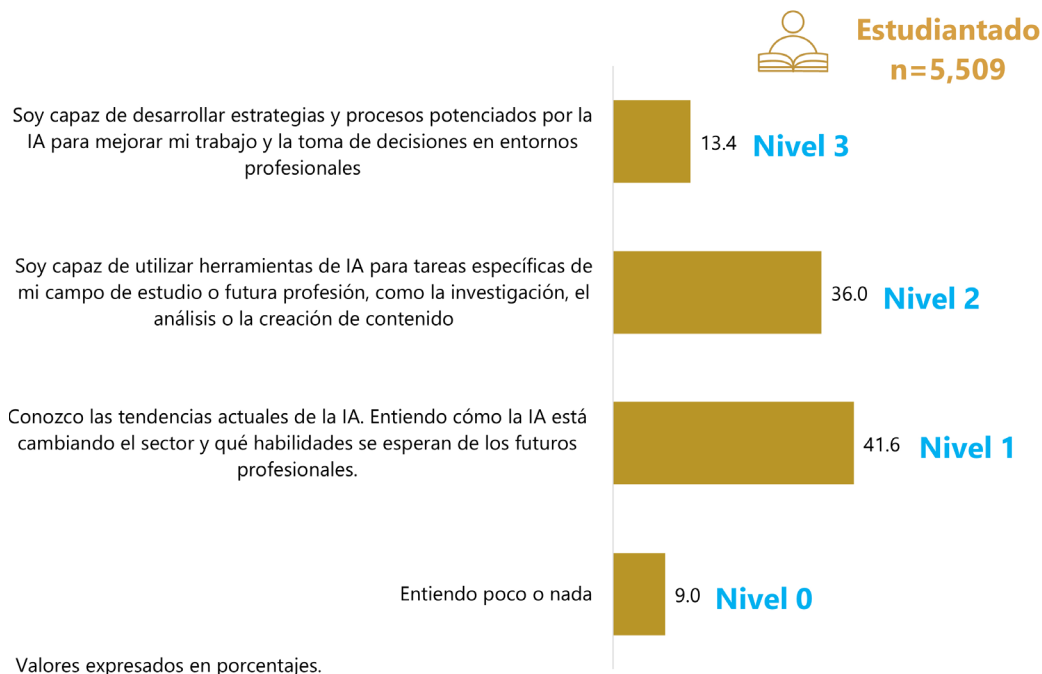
Estudiantado
n=5,509

Soy capaz de desarrollar estrategias y procesos potenciados por la IA para mejorar mi trabajo y la toma de decisiones en entornos profesionales

13.4 Nivel 3

Soy capaz de utilizar herramientas de IA para tareas específicas de mi campo de estudio o futura profesión, como la investigación, el análisis o la creación de contenido

36.0 Nivel 2

Conozco las tendencias actuales de la IA. Entiendo cómo la IA está cambiando el sector y qué habilidades se esperan de los futuros profesionales.

41.6 Nivel 1

Entiendo poco o nada

9.0 Nivel 0

Valores expresados en porcentajes.